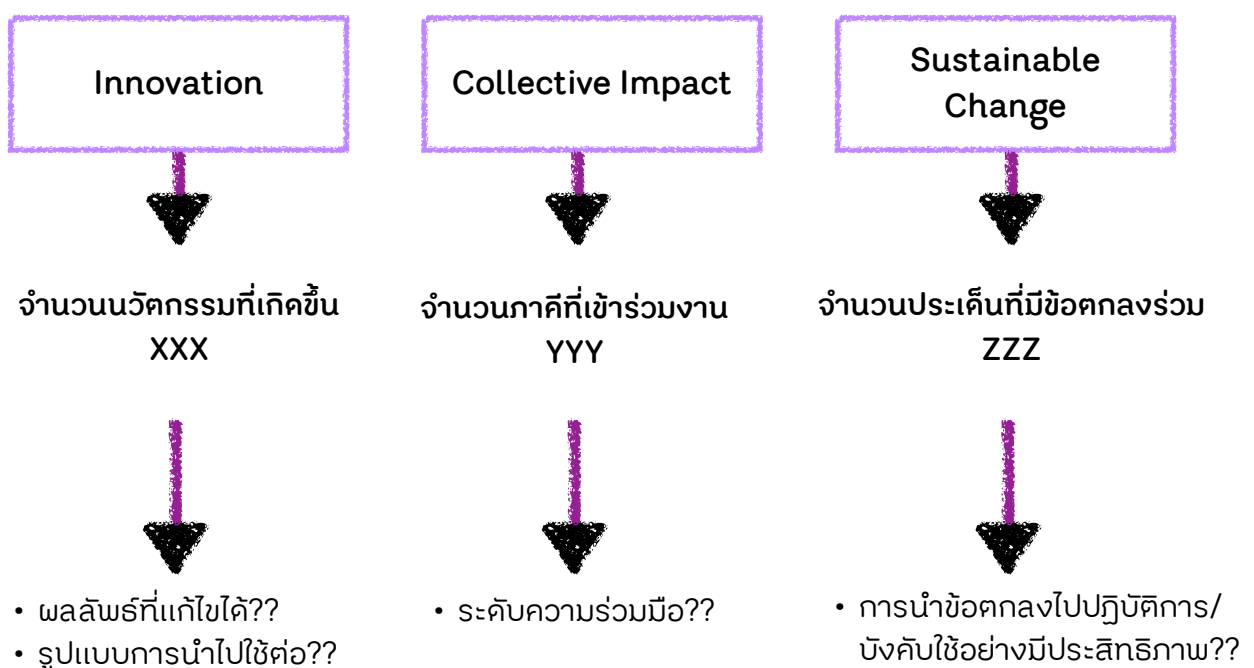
Innovation

จำนวนนวัตกรรมที่เกิดขึ้น
XXX

• ผลลัพธ์ที่แก้ไขได้??
• รูปแบบการนำไปใช้ต่อ??

Collective Impact

จำนวนภาคีที่เข้าร่วมงาน
YYY

• ระดับความร่วมมือ??

Sustainable Change

จำนวนประเด็นที่มีข้อตกลงร่วม
ZZZ

• การนำข้อตกลงไปปฏิบัติการ/บังคับใช้อย่างมีประสิทธิภาพ??